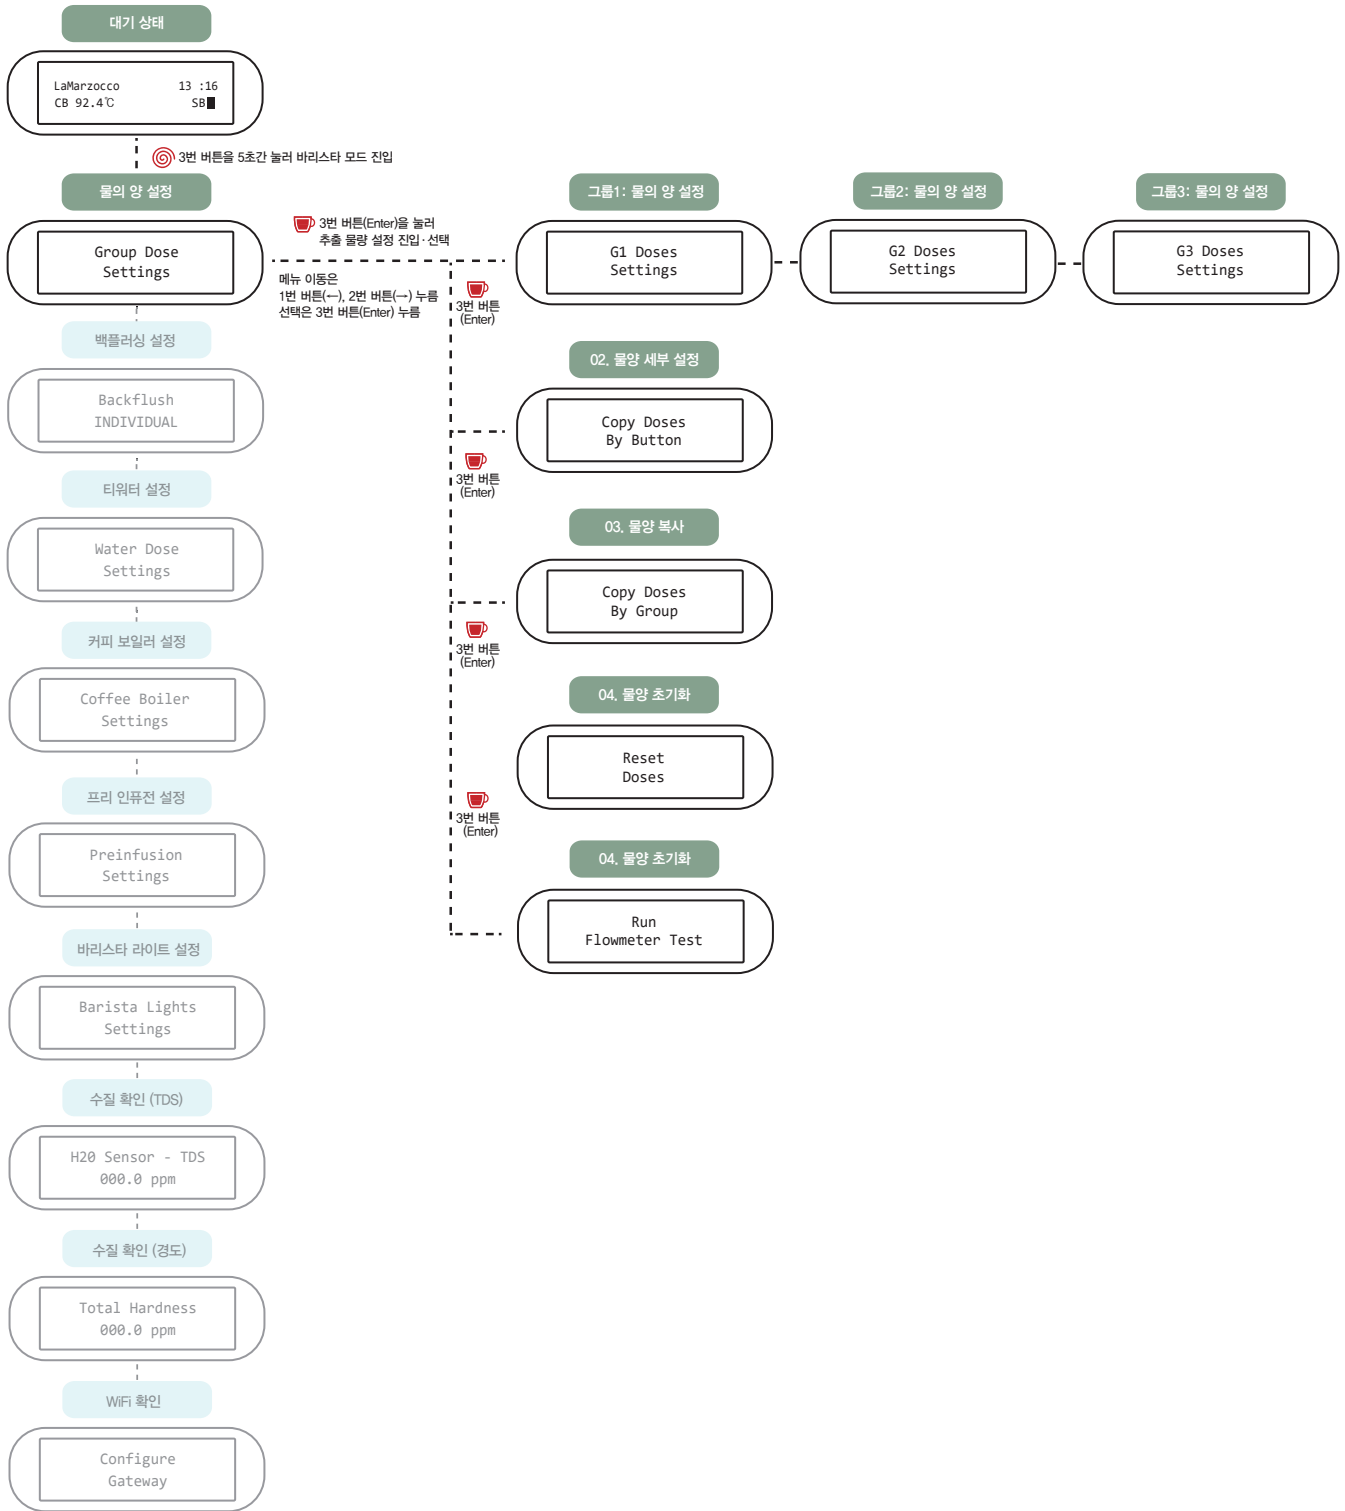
대기 상태

LaMarzocco 13 :16
CB 92.4℃ SB

3번 버튼을 5초간 눌러 바리스타 모드 진입

물의 양 설정

Group Dose
Settings

3번 버튼(Enter)을 눌러
추출 물량 설정 진입 · 선택

메뉴 이동은
1번 버튼(←), 2번 버튼(→) 누름
선택은 3번 버튼(Enter) 누름

그룹1: 물의 양 설정

G1 Doses
Settings

그룹2: 물의 양 설정

G2 Doses
Settings

그룹3: 물의 양 설정

G3 Doses
Settings

3번 버튼
(Enter)

02. 물양 세부 설정

Copy Doses
By Button

3번 버튼
(Enter)

03. 물양 복사

Copy Doses
By Group

3번 버튼
(Enter)

04. 물양 초기화

Reset
Doses

3번 버튼
(Enter)

04. 물양 초기화

Run
Flowmeter Test

백플러싱 설정

Backflush
INDIVIDUAL

티워터 설정

Water Dose
Settings

커피 보일러 설정

Coffee Boiler
Settings

프리 인퓨전 설정

Preinfusion
Settings

바리스타 라이트 설정

Barista Lights
Settings

수질 확인 (TDS)

H20 Sensor - TDS
000.0 ppm

수질 확인 (경도)

Total Hardness
000.0 ppm

WiFi 확인

Configure
Gateway